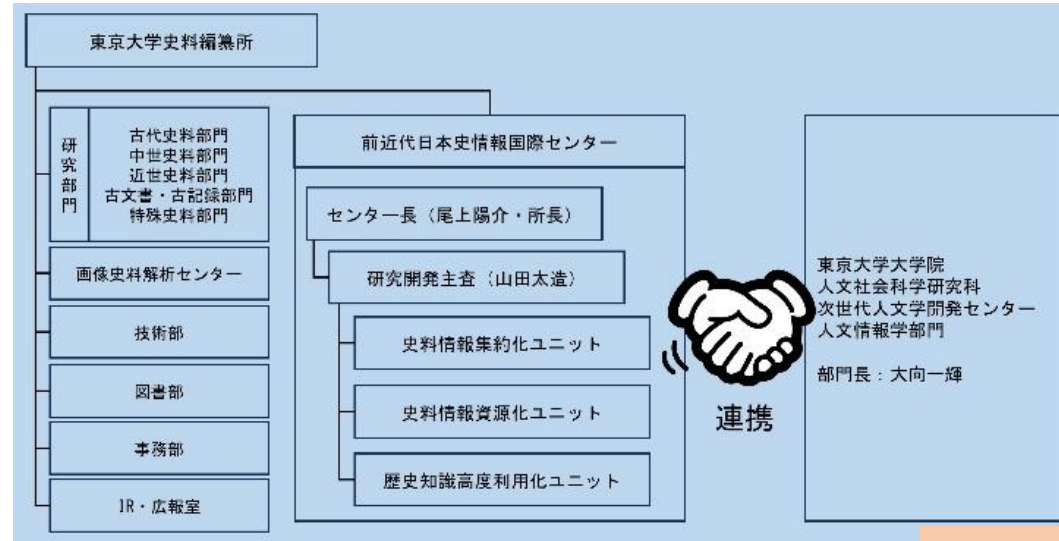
東京大学史料編纂所

研究部門

古代史料部門
中世史料部門
近世史料部門
古文書・古記録部門
特殊史料部門

画像史料解析センター

技術部

図書部

事務部

IR・広報室

前近代日本史情報国際センター

センター長（尾上陽介・所長）

研究開発主査（山田太造）

史料情報集約化ユニット

史料情報資源化ユニット

歴史知識高度利用化ユニット

連携

東京大学大学院
人文社会科学研究科
次世代人文学開発センター
人文情報学部門

部門長：大向一輝